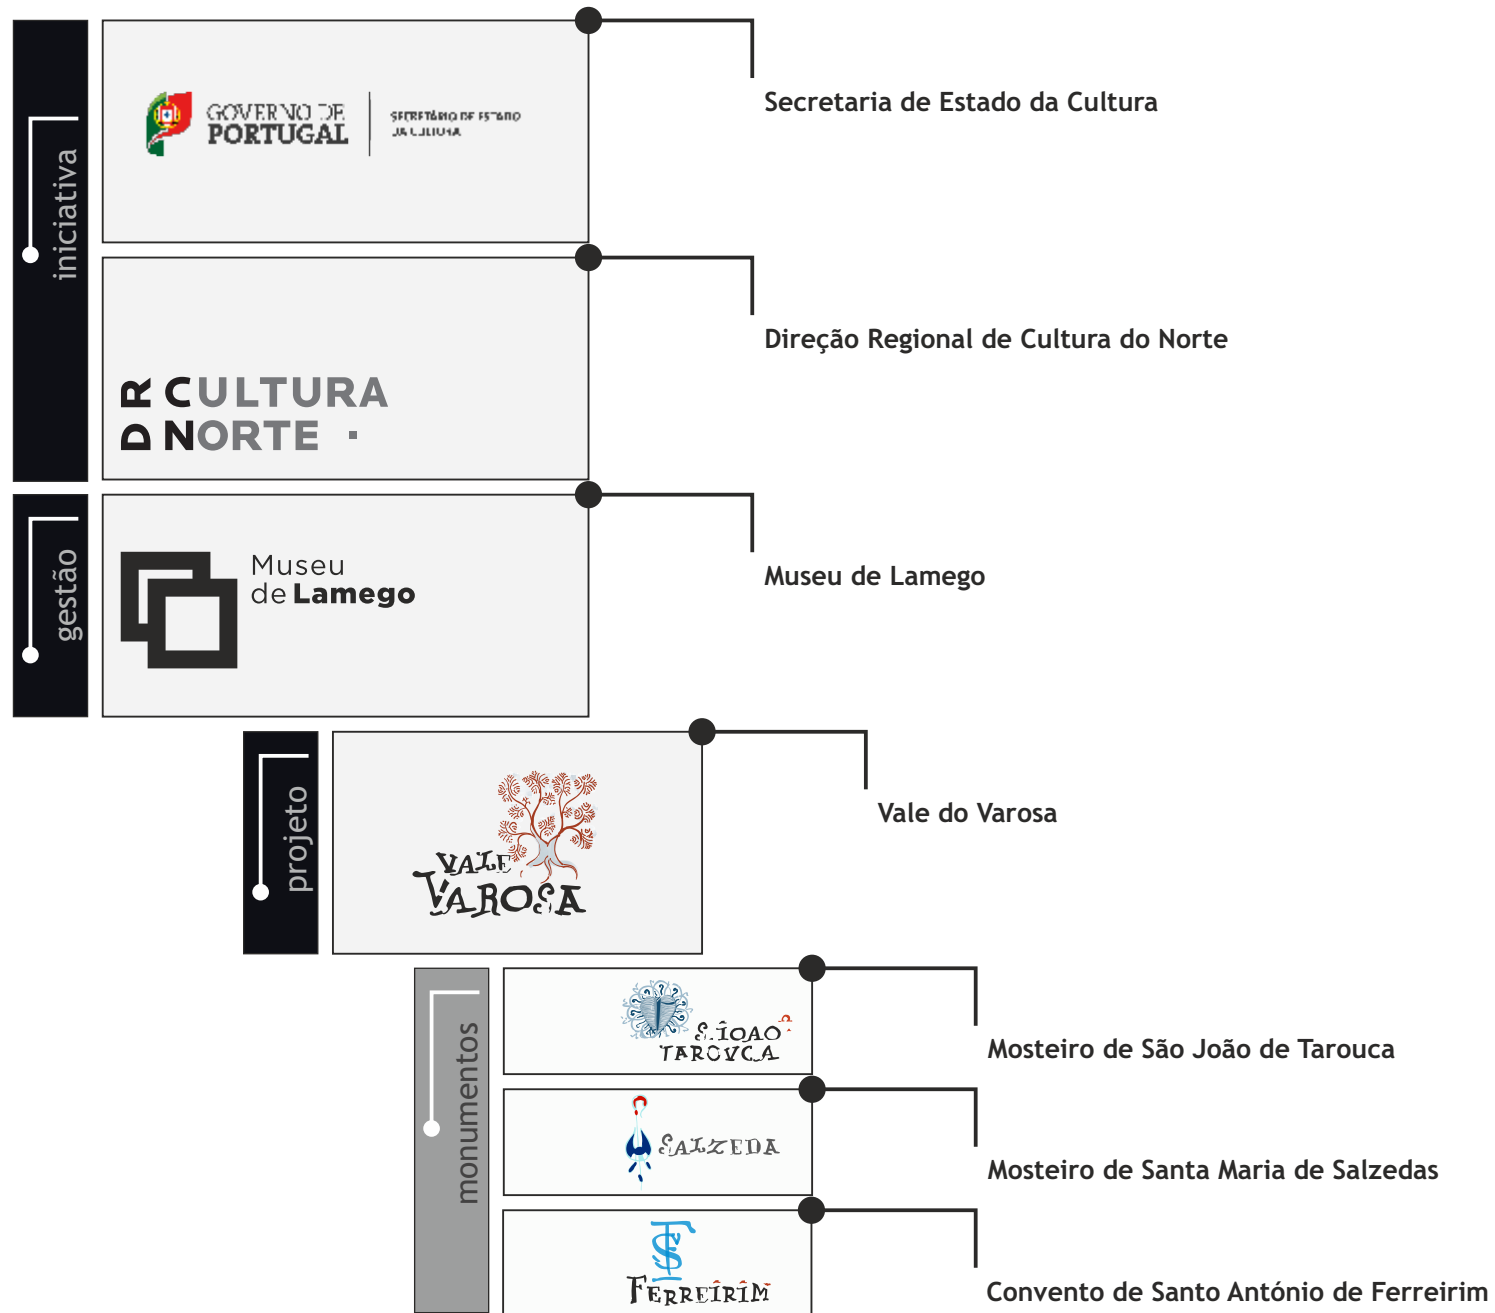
iniciativa

GOVERNO DE PORTUGAL | SECRETÁRIO DE ESTADO DA CULTURA

Secretaria de Estado da Cultura

DR CULTURA NORTE

Direção Regional de Cultura do Norte

gestão

Museu de Lamego

Museu de Lamego

projeto

VALE VAROSA

Vale do Varosa

monumentos

S. JOÃO TAROUCA

Mosteiro de São João de Tarouca

SALZEDA

Mosteiro de Santa Maria de Salzedas

FERREIRIM

Convento de Santo António de Ferreirim